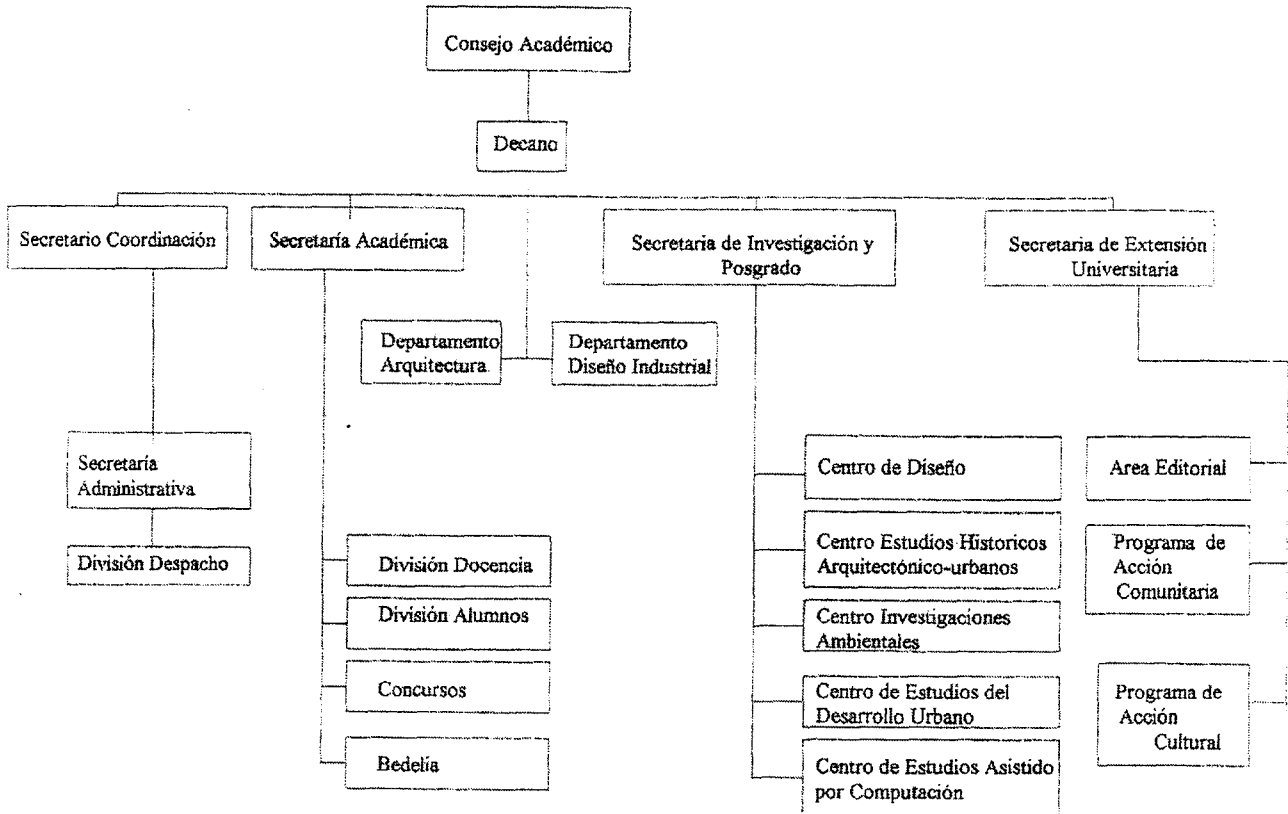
Consejo Académico

Decano

Secretario Coordinación

Secretaría Académica

Secretaria de Investigación y Posgrado

Secretaria de Extensión Universitaria

Departamento Arquitectura

Departamento Diseño Industrial

Secretaría Administrativa

División Despacho

División Docencia

División Alumnos

Concursos

Bedelía

Centro de Diseño

Centro Estudios Historicos Arquitectónico-urbanos

Centro Investigaciones Ambientales

Centro de Estudios del Desarrollo Urbano

Centro de Estudios Asistido por Computación

Area Editorial

Programa de Acción Comunitaria

Programa de Acción Cultural